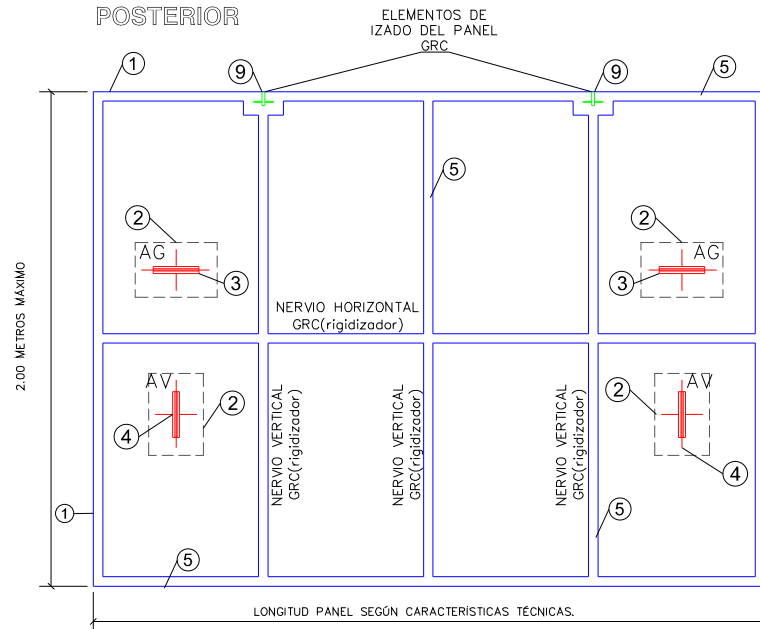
POSTERIOR

ELEMENTOS DE IZADO DEL PANEL GRC

1

9

9

5

5

2.00 METROS MAXIMO

2

AG

3

2

AG

3

NERVIO HORIZONTAL GRC(rigidizador)

AV

2

4

NERVIO VERTICAL GRC(rigidizador)

NERVIO VERTICAL GRC(rigidizador)

NERVIO VERTICAL GRC(rigidizador)

2

AV

4

1

5

5

LONGITUD PANEL SEGÚN CARACTERÍSTICAS TÉCNICAS.